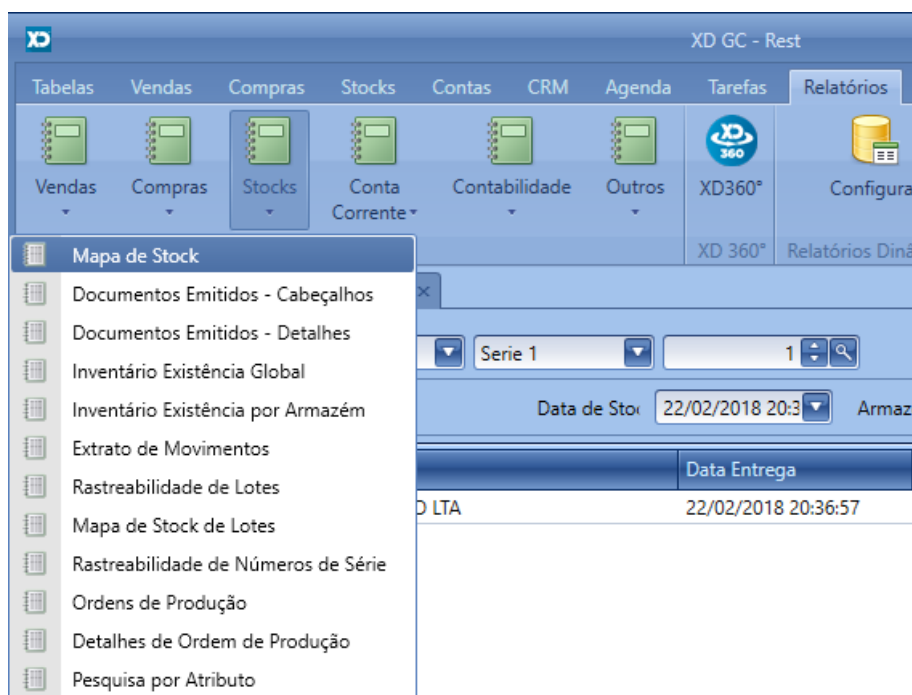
XD

XD GC - Rest

Tabelas Vendas Compras Stocks Contas CRM Agenda Tarefas Relatórios

Vendas Compras Stocks Conta Corrente Contabilidade Outros XD360° Configura

XD 360° Relatórios Dinâ

Mapa de Stock
Documentos Emitidos - Cabeçalhos
Documentos Emitidos - Detalhes
Inventário Existência Global
Inventário Existência por Armazém
Extrato de Movimentos
Rastreabilidade de Lotes
Mapa de Stock de Lotes
Rastreabilidade de Números de Série
Ordens de Produção
Detalhes de Ordem de Produção
Pesquisa por Atributo

Serie 1
1
Data de Stoc 22/02/2018 20:3
Armaz
Data Entrega
D LTA 22/02/2018 20:36:57